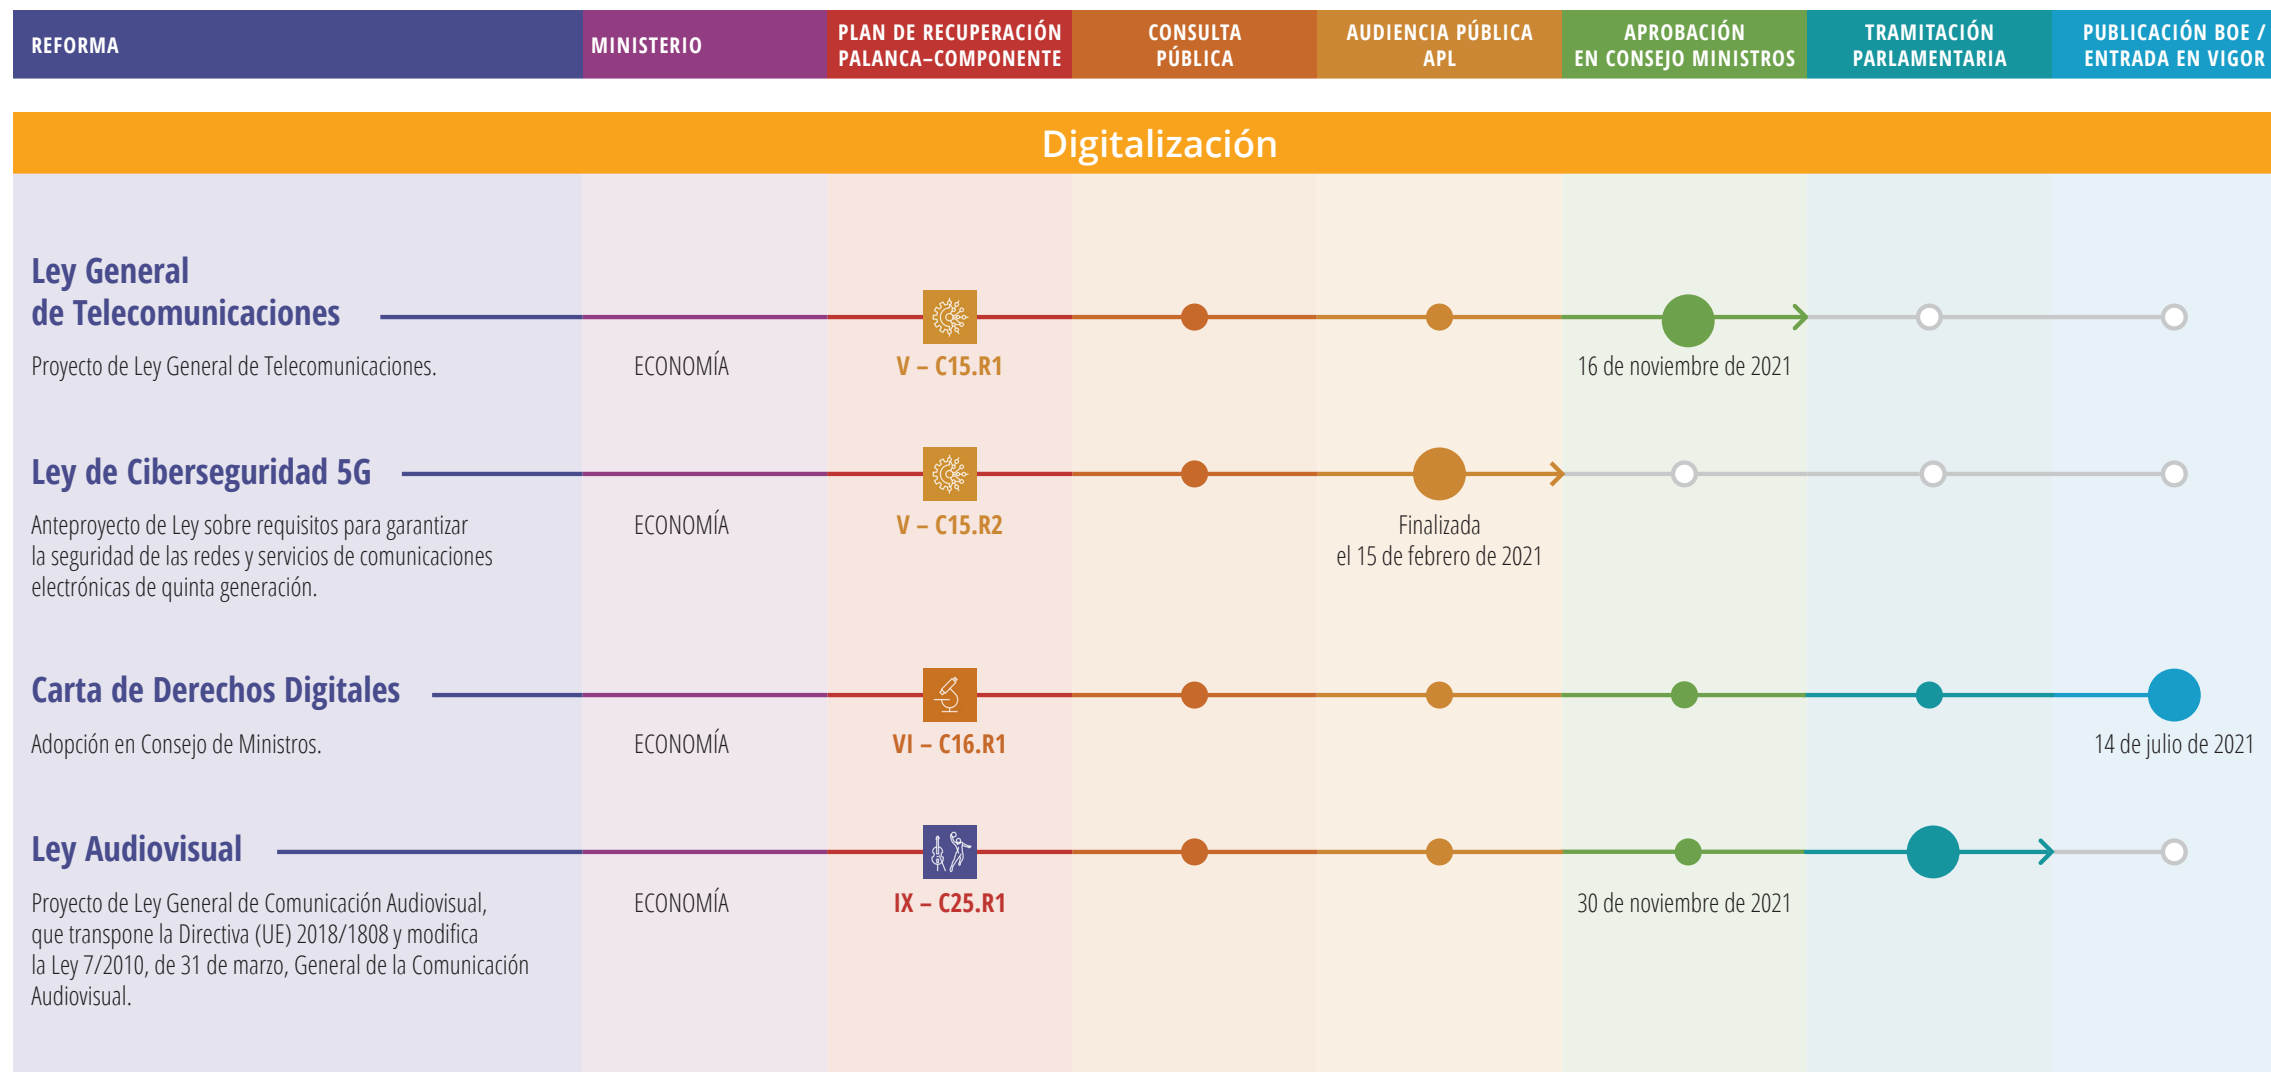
| REFORMA | MINISTERIO | PLAN DE RECUPERACIÓN PALANCA–COMPONENTE | CONSULTA PÚBLICA | AUDIENCIA PÚBLICA APL | APROBACIÓN EN CONSEJO MINISTROS | TRAMITACIÓN PARLAMENTARIA | PUBLICACIÓN BOE / ENTRADA EN VIGOR |
|---|---|---|---|---|---|---|---|

Digitalización

| Reforma | Ministerio | Plan de recuperación palanca–componente | Consulta pública | Audiencia pública APL | Aprobación en Consejo Ministros | Tramitación parlamentaria | Publicación BOE / entrada en vigor |
|---|---|---|---|---|---|---|---|
| **Ley General de Telecomunicaciones** Proyecto de Ley General de Telecomunicaciones. | ECONOMÍA | V – C15.R1 | | | 16 de noviembre de 2021 | | |
| **Ley de Ciberseguridad 5G** Anteproyecto de Ley sobre requisitos para garantizar la seguridad de las redes y servicios de comunicaciones electrónicas de quinta generación. | ECONOMÍA | V – C15.R2 | | Finalizada el 15 de febrero de 2021 | | | |
| **Carta de Derechos Digitales** Adopción en Consejo de Ministros. | ECONOMÍA | VI – C16.R1 | | | | | 14 de julio de 2021 |
| **Ley Audiovisual** Proyecto de Ley General de Comunicación Audiovisual, que transpone la Directiva (UE) 2018/1808 y modifica la Ley 7/2010, de 31 de marzo, General de la Comunicación Audiovisual. | ECONOMÍA | IX – C25.R1 | | | 30 de noviembre de 2021 | | |